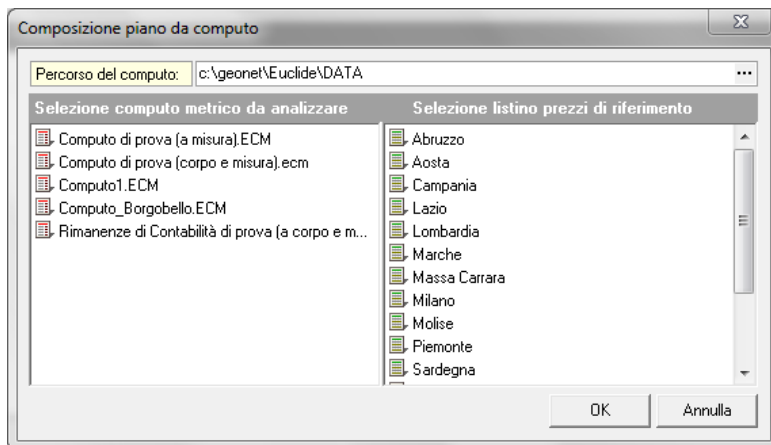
Composizione piano da computo

Percorso del computo: c:\geonet\Euclide\DATA ...

Selezione computo metrico da analizzare

Computo di prova (a misura).ECM
Computo di prova (corpo e misura).ecm
Computo1.ECM
Computo_Borgobello.ECM
Rimanenze di Contabilità di prova (a corpo e m...

Selezione listino prezzi di riferimento

Abruzzo
Aosta
Campania
Lazio
Lombardia
Marche
Massa Carrara
Milano
Molise
Piemonte
Sardegna

OK
Annulla